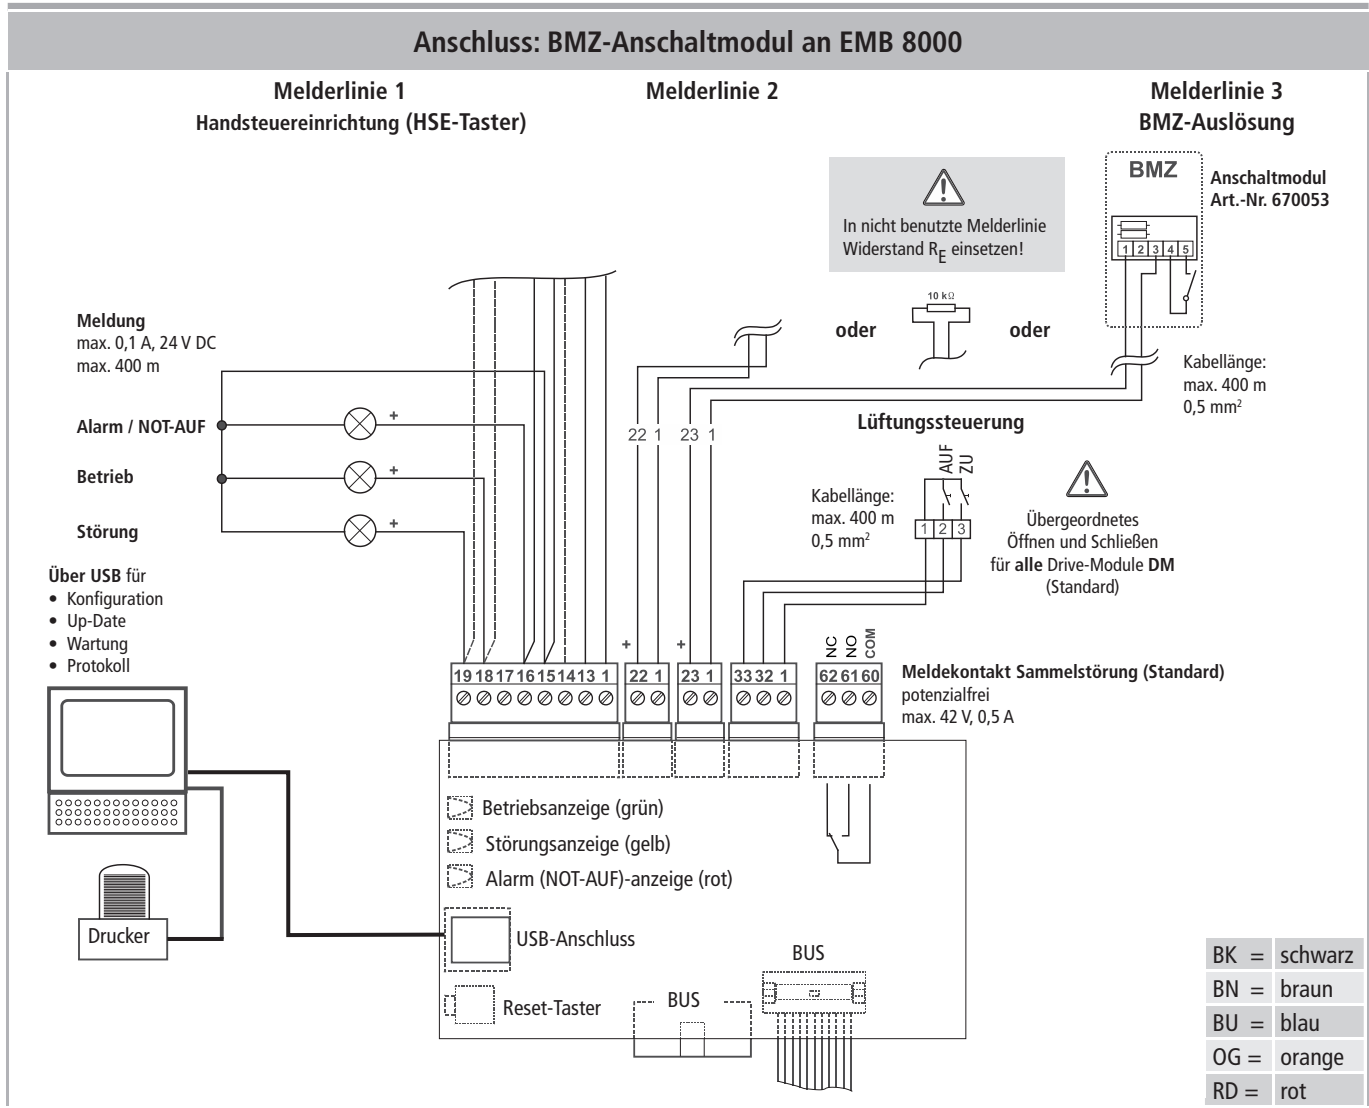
Anschluss: BMZ-Anschaltmodul an EMB 8000

Melderlinie 1
Handsteuereinrichtung (HSE-Taster)

Melderlinie 2

Melderlinie 3
BMZ-Auslösung

BMZ

Anschaltmodul
Art.-Nr. 670053

1 2 3 4 5

In nicht benutzte Melderlinie Widerstand $R_E$ einsetzen!

10 kΩ

oder

oder

Kabellänge:
max. 400 m
0,5 mm²

Meldung
max. 0,1 A, 24 V DC
max. 400 m

Alarm / NOT-AUF

Betrieb

Störung

+

+

+

22 1

23 1

Lüftungssteuerung

AUF
ZU

Kabellänge:
max. 400 m
0,5 mm²

1 2 3

Übergeordnetes Öffnen und Schließen für alle Drive-Module DM (Standard)

Über USB für
• Konfiguration
• Up-Date
• Wartung
• Protokoll

NC NO COM

19 18 17 16 15 14 13 1

+ 22 1

+ 23 1

33 32 1

62 61 60

Meldekontakt Sammelstörung (Standard)
potenzialfrei
max. 42 V, 0,5 A

Betriebsanzeige (grün)

Störungsanzeige (gelb)

Alarm (NOT-AUF)-anzeige (rot)

Drucker

USB-Anschluss

Reset-Taster

BUS

BUS

| BK = | schwarz |
|---|---|
| BN = | braun |
| BU = | blau |
| OG = | orange |
| RD = | rot |